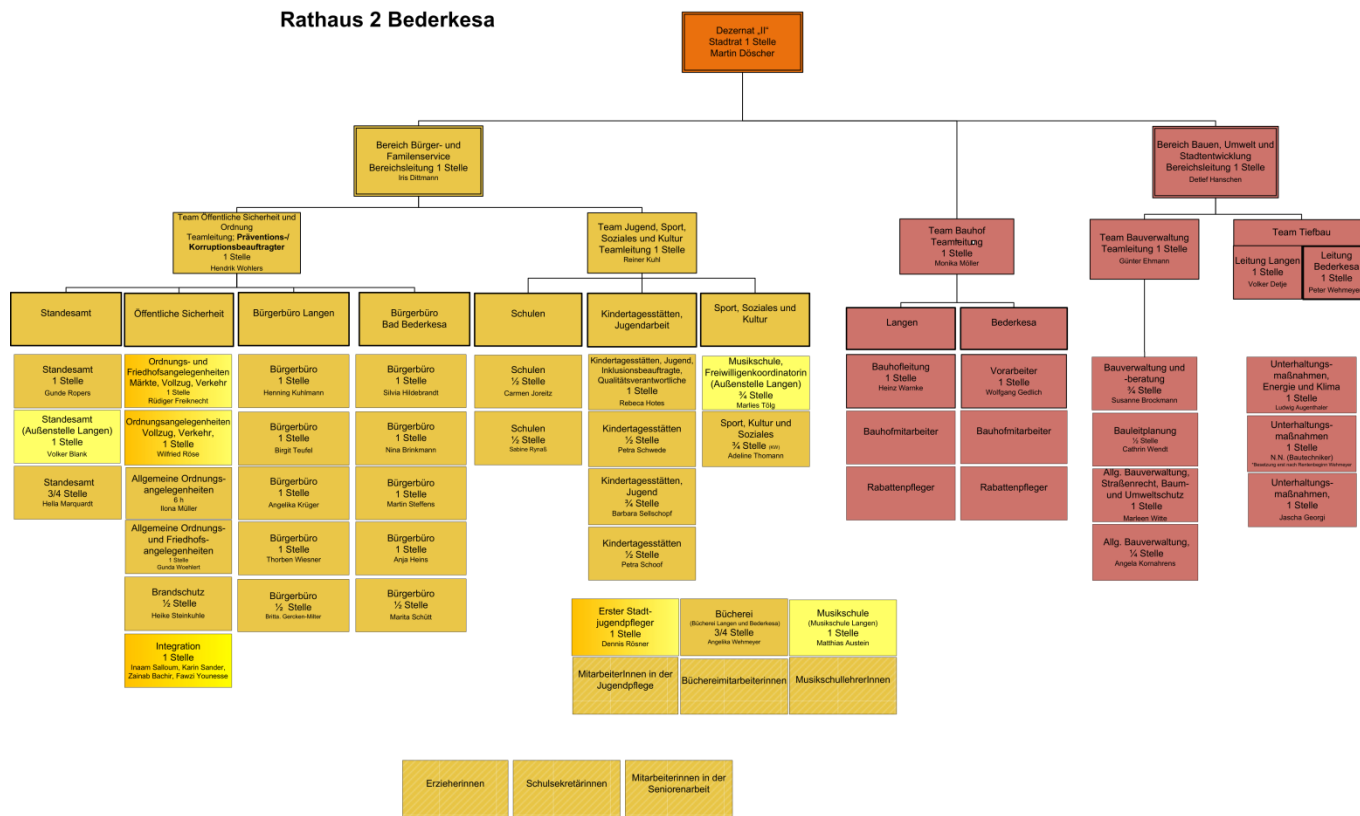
Rathaus 2 Bederkesa

Dezernat „II"
Stadtrat 1 Stelle
Martin Döscher

Bereich Bürger- und Familienservice
Bereichsleitung 1 Stelle
Iris Dittmann

Bereich Bauen, Umwelt und Stadtentwicklung
Bereichsleitung 1 Stelle
Detlef Hanschen

Team Öffentliche Sicherheit und Ordnung
Teamleitung; Präventions-/ Korruptionsbeauftragter
1 Stelle
Hendrik Wohlers

Team Jugend, Sport, Soziales und Kultur
Teamleitung 1 Stelle
Reiner Kuhl

Team Bauhof
Teamleitung
1 Stelle
Monika Möller

Team Bauverwaltung
Teamleitung 1 Stelle
Günter Ehmann

Team Tiefbau

Leitung Langen
1 Stelle
Volker Detje

Leitung Bederkesa
1 Stelle
Peter Wehmeyer

Standesamt

Öffentliche Sicherheit

Bürgerbüro Langen

Bürgerbüro Bad Bederkesa

Schulen

Kindertagesstätten, Jugendarbeit

Sport, Soziales und Kultur

Langen

Bederkesa

Standesamt
1 Stelle
Gunde Ropers

Standesamt (Außenstelle Langen)
1 Stelle
Volker Blank

Standesamt
3/4 Stelle
Hella Marquardt

Ordnungs- und Friedhofsangelegenheiten Märkte, Vollzug, Verkehr
1 Stelle
Rüdiger Freiknecht

Ordnungsangelegenheiten Vollzug, Verkehr,
1 Stelle
Wilfried Röse

Allgemeine Ordnungsangelegenheiten
6 h
Ilona Müller

Allgemeine Ordnungs- und Friedhofsangelegenheiten
1 Stelle
Gunda Woehlert

Brandschutz
½ Stelle
Heike Steinkuhle

Integration
1 Stelle
Inaam Salloum, Karin Sander, Zainab Bachir, Fawzi Younesse

Bürgerbüro
1 Stelle
Henning Kuhlmann

Bürgerbüro
1 Stelle
Birgit Teufel

Bürgerbüro
1 Stelle
Angelika Krüger

Bürgerbüro
1 Stelle
Thorben Wiesner

Bürgerbüro
½ Stelle
Britta. Gercken-Miller

Bürgerbüro
1 Stelle
Silvia Hildebrandt

Bürgerbüro
1 Stelle
Nina Brinkmann

Bürgerbüro
1 Stelle
Martin Steffens

Bürgerbüro
1 Stelle
Anja Heins

Bürgerbüro
½ Stelle
Marita Schütt

Schulen
½ Stelle
Carmen Joreitz

Schulen
½ Stelle
Sabine Rynaß

Kindertagesstätten, Jugend, Inklusionsbeauftragte, Qualitätsverantwortliche
1 Stelle
Rebeca Hotes

Kindertagesstätten
½ Stelle
Petra Schwede

Kindertagesstätten, Jugend
¾ Stelle
Barbara Sellschopf

Kindertagesstätten
½ Stelle
Petra Schoof

Musikschule, Freiwilligenkoordinatorin (Außenstelle Langen)
¾ Stelle
Marlies Tölg

Sport, Kultur und Soziales
¾ Stelle
Adeline Thomann

Bauhofleitung
1 Stelle
Heinz Wamke

Bauhofmitarbeiter

Rabattenpfleger

Vorarbeiter
1 Stelle
Wolfgang Gedlich

Bauhofmitarbeiter

Rabattenpfleger

Bauverwaltung und -beratung
¾ Stelle
Susanne Brockmann

Bauleitplanung
½ Stelle
Cathrin Wendt

Allg. Bauverwaltung, Straßenrecht, Baum- und Umweltschutz
1 Stelle
Marleen Witte

Allg. Bauverwaltung,
¼ Stelle
Angela Kornahrens

Unterhaltungsmaßnahmen, Energie und Klima
1 Stelle
Ludwig Augenthaler

Unterhaltungsmaßnahmen
1 Stelle
N.N. (Bautechniker)

Unterhaltungsmaßnahmen,
1 Stelle
Jascha Georgi

Erster Stadtjugendpfleger
1 Stelle
Dennis Rösner

Bücherei
(Büchereien Langen und Bederkesa)
3/4 Stelle
Angelika Wehmeyer

Musikschule
(Musikschule Langen)
1 Stelle
Matthias Austein

MitarbeiterInnen in der Jugendpflege

Büchereimitarbeiterinnen

MusikschullehrerInnen

Erzieherinnen

Schulsekretärinnen

Mitarbeiterinnen in der Seniorenarbeit